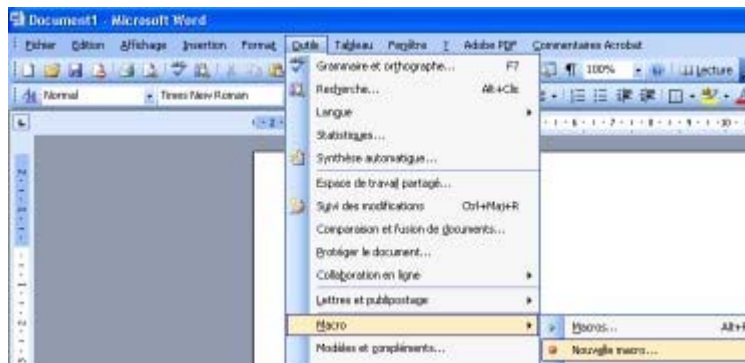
Document1 - Microsoft Word

Fichier Edition Affichage Insertion Format Outils Tableau Fenêtre ? Adobe PDF Commentaires Acrobat

100% Lecture

Normal Times New Roman

Grammaire et orthographe... F7
Recherche... Alt+Clic
Langue
Statistiques...
Synthèse automatique...
Espace de travail partagé...
Suivi des modifications Ctrl+Maj+R
Comparaison et fusion de documents...
Protéger le document...
Collaboration en ligne
Lettres et publipostage
Macro
Modèles et compléments...

Macros... Alt+F
Nouvelle macro...